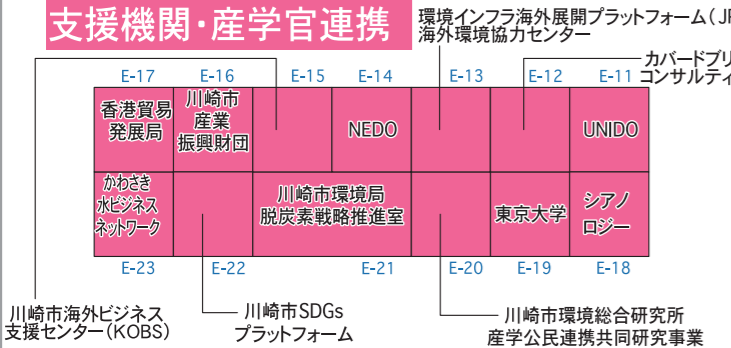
支援機関・産学官連携

環境インフラ海外展開プラットフォーム（JP
海外環境協力センター

カバードブリ
コンサルティ

E-17 E-16 E-15 E-14 E-13 E-12 E-11

| 香港貿易発展局 | 川崎市産業振興財団 | | NEDO | | | UNIDO |
|---|---|---|---|---|---|---|
| かわさき水ビジネスネットワーク | | 川崎市環境局脱炭素戦略推進室 | | | 東京大学 | シアノロジー |

E-23 E-22 E-21 E-20 E-19 E-18

川崎市海外ビジネス支援センター（KOBS）

川崎市SDGsプラットフォーム

川崎市環境総合研究所
産学公民連携共同研究事業